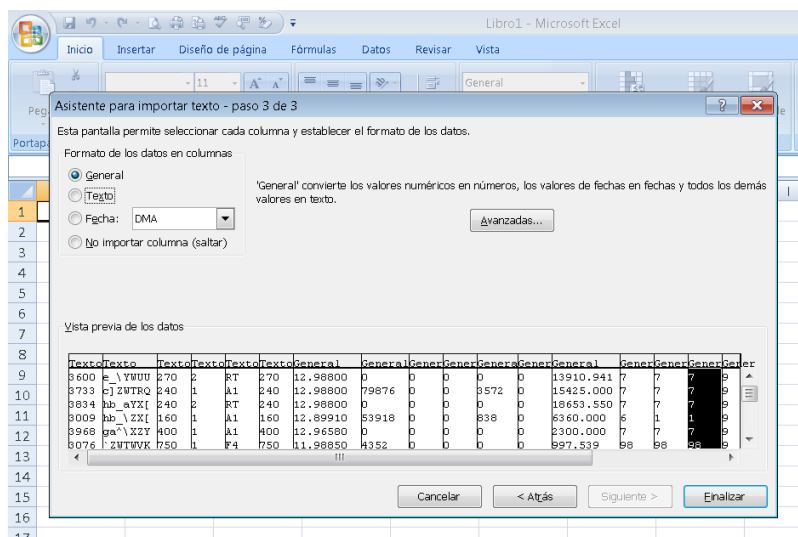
Libro1 - Microsoft Excel

Inicio Insertar Diseño de página Fórmulas Datos Revisar Vista

11 General

Peg

Portapa

Asistente para importar texto - paso 3 de 3

Esta pantalla permite seleccionar cada columna y establecer el formato de los datos.

Formato de los datos en columnas

General

Texto

Fecha: DMA

No importar columna (saltar)

'General' convierte los valores numéricos en números, los valores de fechas en fechas y todos los demás valores en texto.

Avanzadas...

Vista previa de los datos

| Texto | Texto | Texto | Texto | Texto | Texto | General | General | Gener | Gener | Genera | Gener | General | Gener | Gener | Gener | Gener |
|---|---|---|---|---|---|---|---|---|---|---|---|---|---|---|---|---|
| 3600 | e_\YWUU | 270 | 2 | RT | 270 | 12.98800 | 0 | 0 | 0 | 0 | 0 | 13910.941 | 7 | 7 | 7 | 9 |
| 3733 | c]ZWTRQ | 240 | 1 | A1 | 240 | 12.98800 | 79876 | 0 | 0 | 3572 | 0 | 15425.000 | 7 | 7 | 7 | 9 |
| 3834 | hb_aYX[ | 240 | 2 | RT | 240 | 12.98800 | 0 | 0 | 0 | 0 | 0 | 18653.550 | 7 | 7 | 7 | 9 |
| 3009 | hb_\ZX[ | 160 | 1 | A1 | 160 | 12.89910 | 53918 | 0 | 0 | 838 | 0 | 6360.000 | 6 | 1 | 1 | 9 |
| 3968 | ga^\ZXY | 400 | 1 | A1 | 400 | 12.96580 | 0 | 0 | 0 | 0 | 0 | 2300.000 | 7 | 7 | 7 | 9 |
| 3076 | `ZWTWVK | 750 | 1 | F4 | 750 | 11.98850 | 4352 | 0 | 0 | 0 | 0 | 997.539 | 98 | 98 | 98 | 9 |

III

Cancelar < Atrás Siguiente > Finalizar

1 2 3 4 5 6 7 8 9 10 11 12 13 14 15 16 17